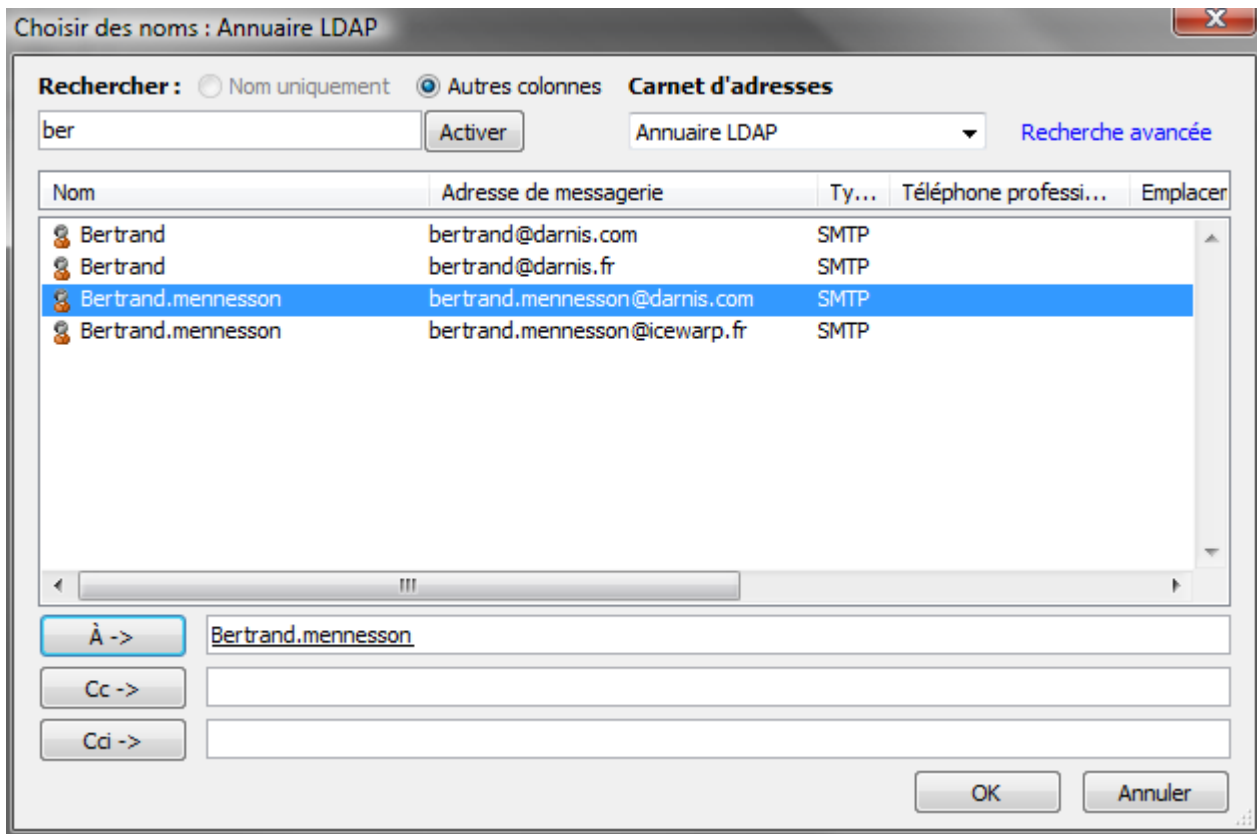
Choisir des noms : Annuaire LDAP

Rechercher : Nom uniquement Autres colonnes Carnet d'adresses

ber Activer Annuaire LDAP Recherche avancée

| Nom | Adresse de messagerie | Ty... | Téléphone professi... | Emplacer |
|---|---|---|---|---|
| Bertrand | bertrand@darnis.com | SMTP | | |
| Bertrand | bertrand@darnis.fr | SMTP | | |
| Bertrand.mennesson | bertrand.mennesson@darnis.com | SMTP | | |
| Bertrand.mennesson | bertrand.mennesson@icewarp.fr | SMTP | | |

À -> Bertrand.mennesson

Cc ->

Cci ->

OK Annuler